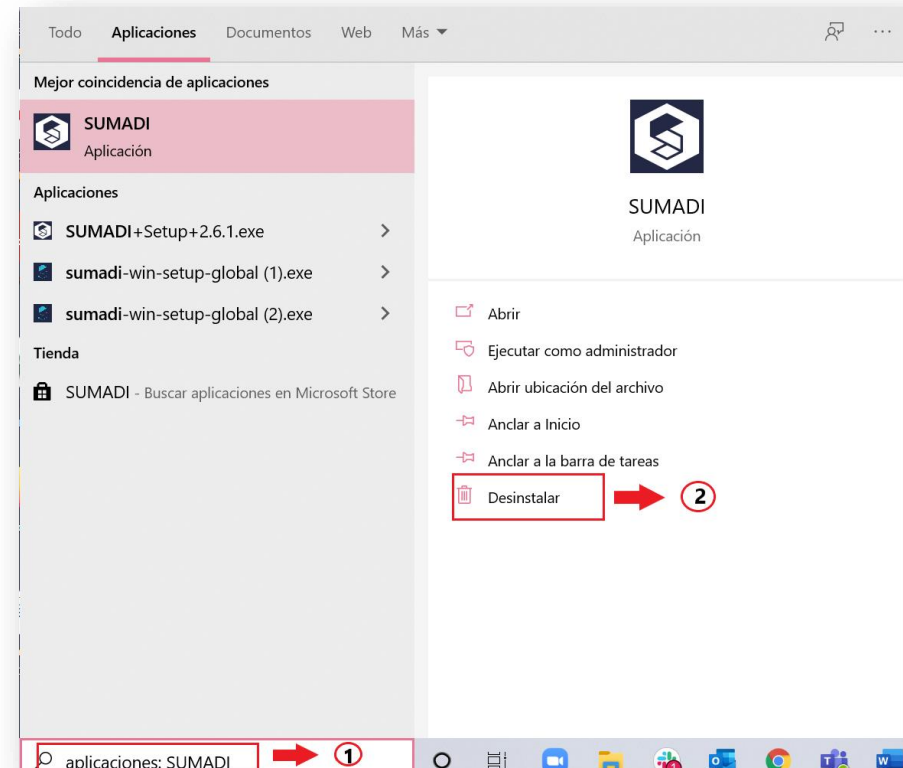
Todo Aplicaciones Documentos Web Más ▾ ···

Mejor coincidencia de aplicaciones

SUMADI
Aplicación

Aplicaciones

SUMADI+Setup+2.6.1.exe

sumadi-win-setup-global (1).exe

sumadi-win-setup-global (2).exe

Tienda

SUMADI - Buscar aplicaciones en Microsoft Store

SUMADI
Aplicación

Abrir

Ejecutar como administrador

Abrir ubicación del archivo

Anclar a Inicio

Anclar a la barra de tareas

Desinstalar

2

aplicaciones: SUMADI

1